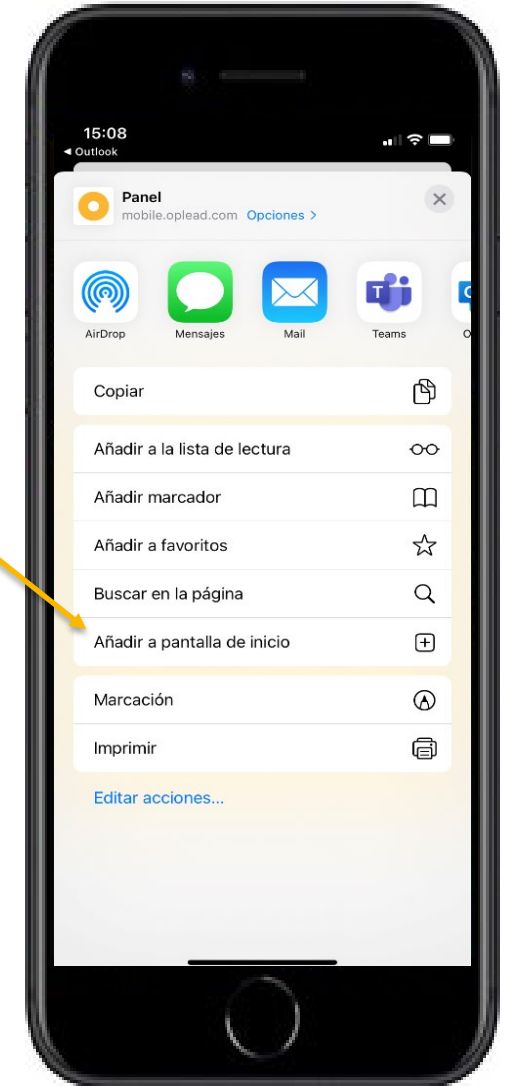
15:08
◂ Outlook

Panel
mobile.oplead.com Opciones >

AirDrop
Mensajes
Mail
Teams
O

Copiar

Añadir a la lista de lectura
Añadir marcador
Añadir a favoritos
Buscar en la página
Añadir a pantalla de inicio

Marcación
Imprimir

Editar acciones...